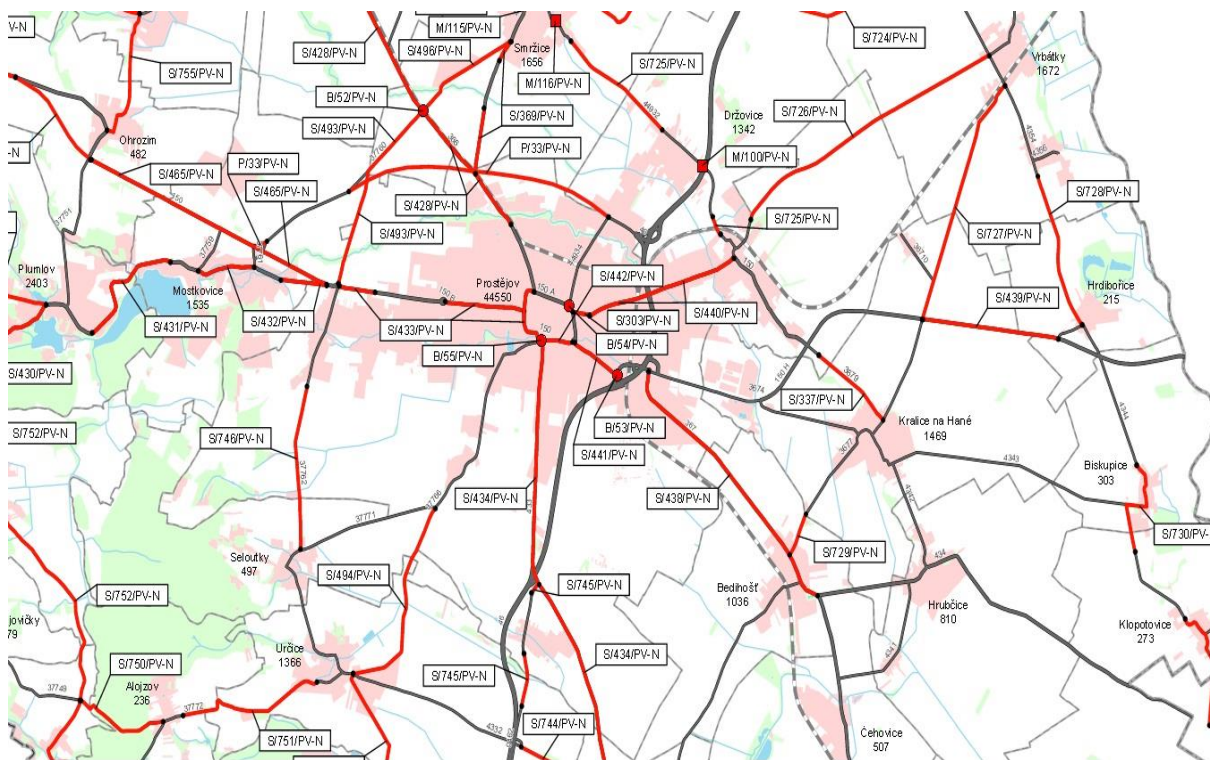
V-N
M/115/PV-N
S/724/PV-N
S/428/PV-N
S/496/PV-N
Smržice
1656
Vrbátky
1672
S/755/PV-N
M/116/PV-N
S/725/PV-N
B/52/PV-N
S/369/PV-N
Držovice
1342
S/726/PV-N
S/493/PV-N
Ohrozim
482
-N
P/33/PV-N
P/33/PV-N
M/100/PV-N
S/465/PV-N
S/465/PV-N
S/728/PV-N
S/428/PV-N
S/725/PV-N
S/493/PV-N
S/727/PV-N
Plumlov
2403
Prostějov
44550
S/442/PV-N
Hrdibořice
215
Mostkovice
1535
S/439/PV-N
S/431/PV-N
S/432/PV-N
S/433/PV-N
S/303/PV-N
S/440/PV-N
B/55/PV-N
B/54/PV-N
S/430/PV-N
S/337/PV-N
Kralice na Hané
1469
S/752/PV-N
S/746/PV-N
B/53/PV-N
S/441/PV-N
Biskupice
303
S/434/PV-N
S/438/PV-N
S/730/PV-
Seloutky
497
S/729/PV-N
S/494/PV-N
S/745/PV-N
Bedihošť
1036
S/752/PV-N
Hrubčice
810
jovičky
79
Klopotovice
273
S/434/PV-N
S/750/PV-N
Určice
1366
Alojzov
236
S/745/PV-N
S/744/PV-N
S/751/PV-N
Čehovice
507
44032
4354
4355
37760
366
150
37759
37758
44634
150 A
150
36710
150 B
3679
15014
3674
3677
4342
367
4343
4344
37771
37766
37762
434
46
4341
37749
37772
4332